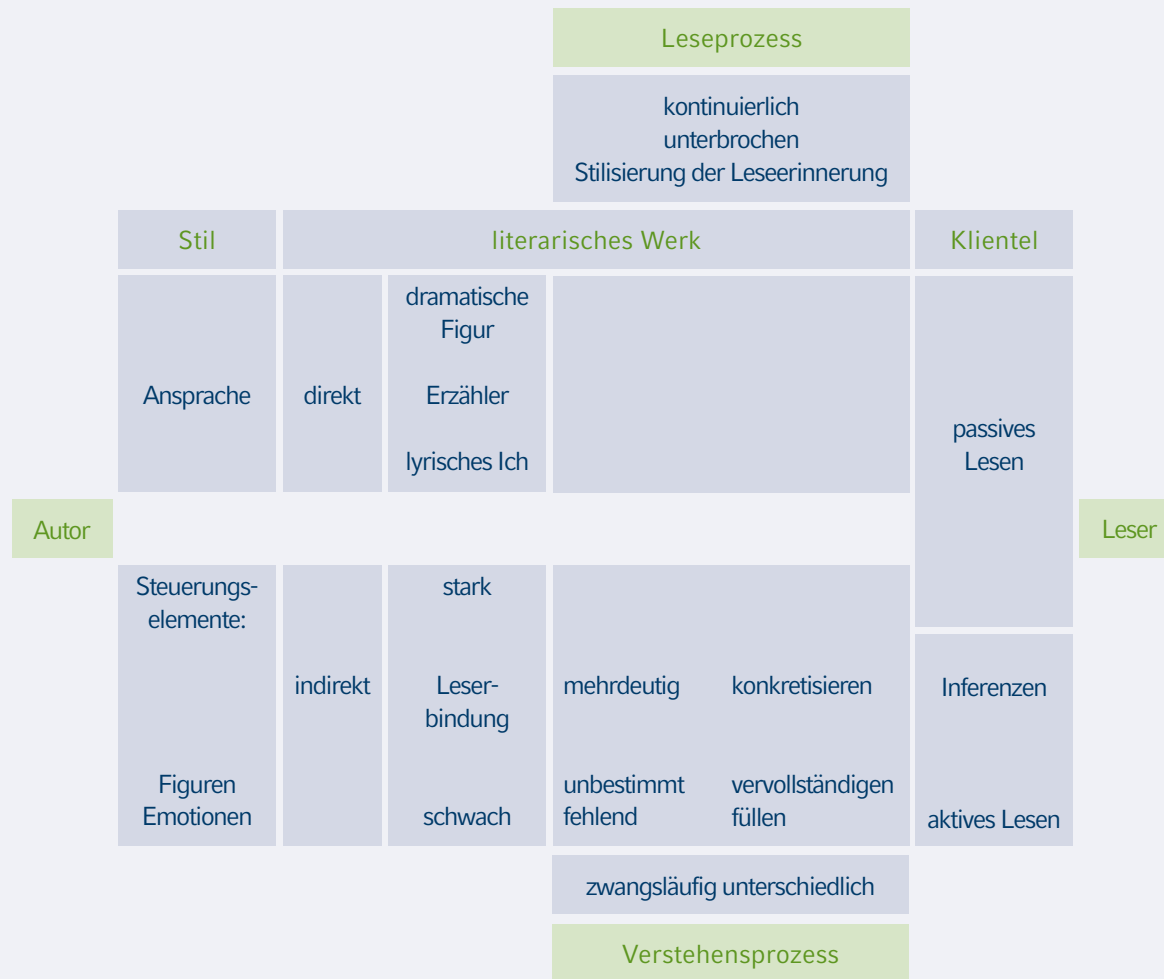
Leseprozess

kontinuierlich
unterbrochen
Stilisierung der Leseerinnerung

Stil

literarisches Werk

Klientel

Ansprache

direkt

dramatische Figur

Erzähler

lyrisches Ich

passives Lesen

Autor

Leser

Steuerungselemente:

Figuren
Emotionen

indirekt

stark

Leserbindung

schwach

mehrdeutig

konkretisieren

unbestimmt
fehlend

vervollständigen
füllen

Inferenzen

aktives Lesen

zwangsläufig unterschiedlich

Verstehensprozess